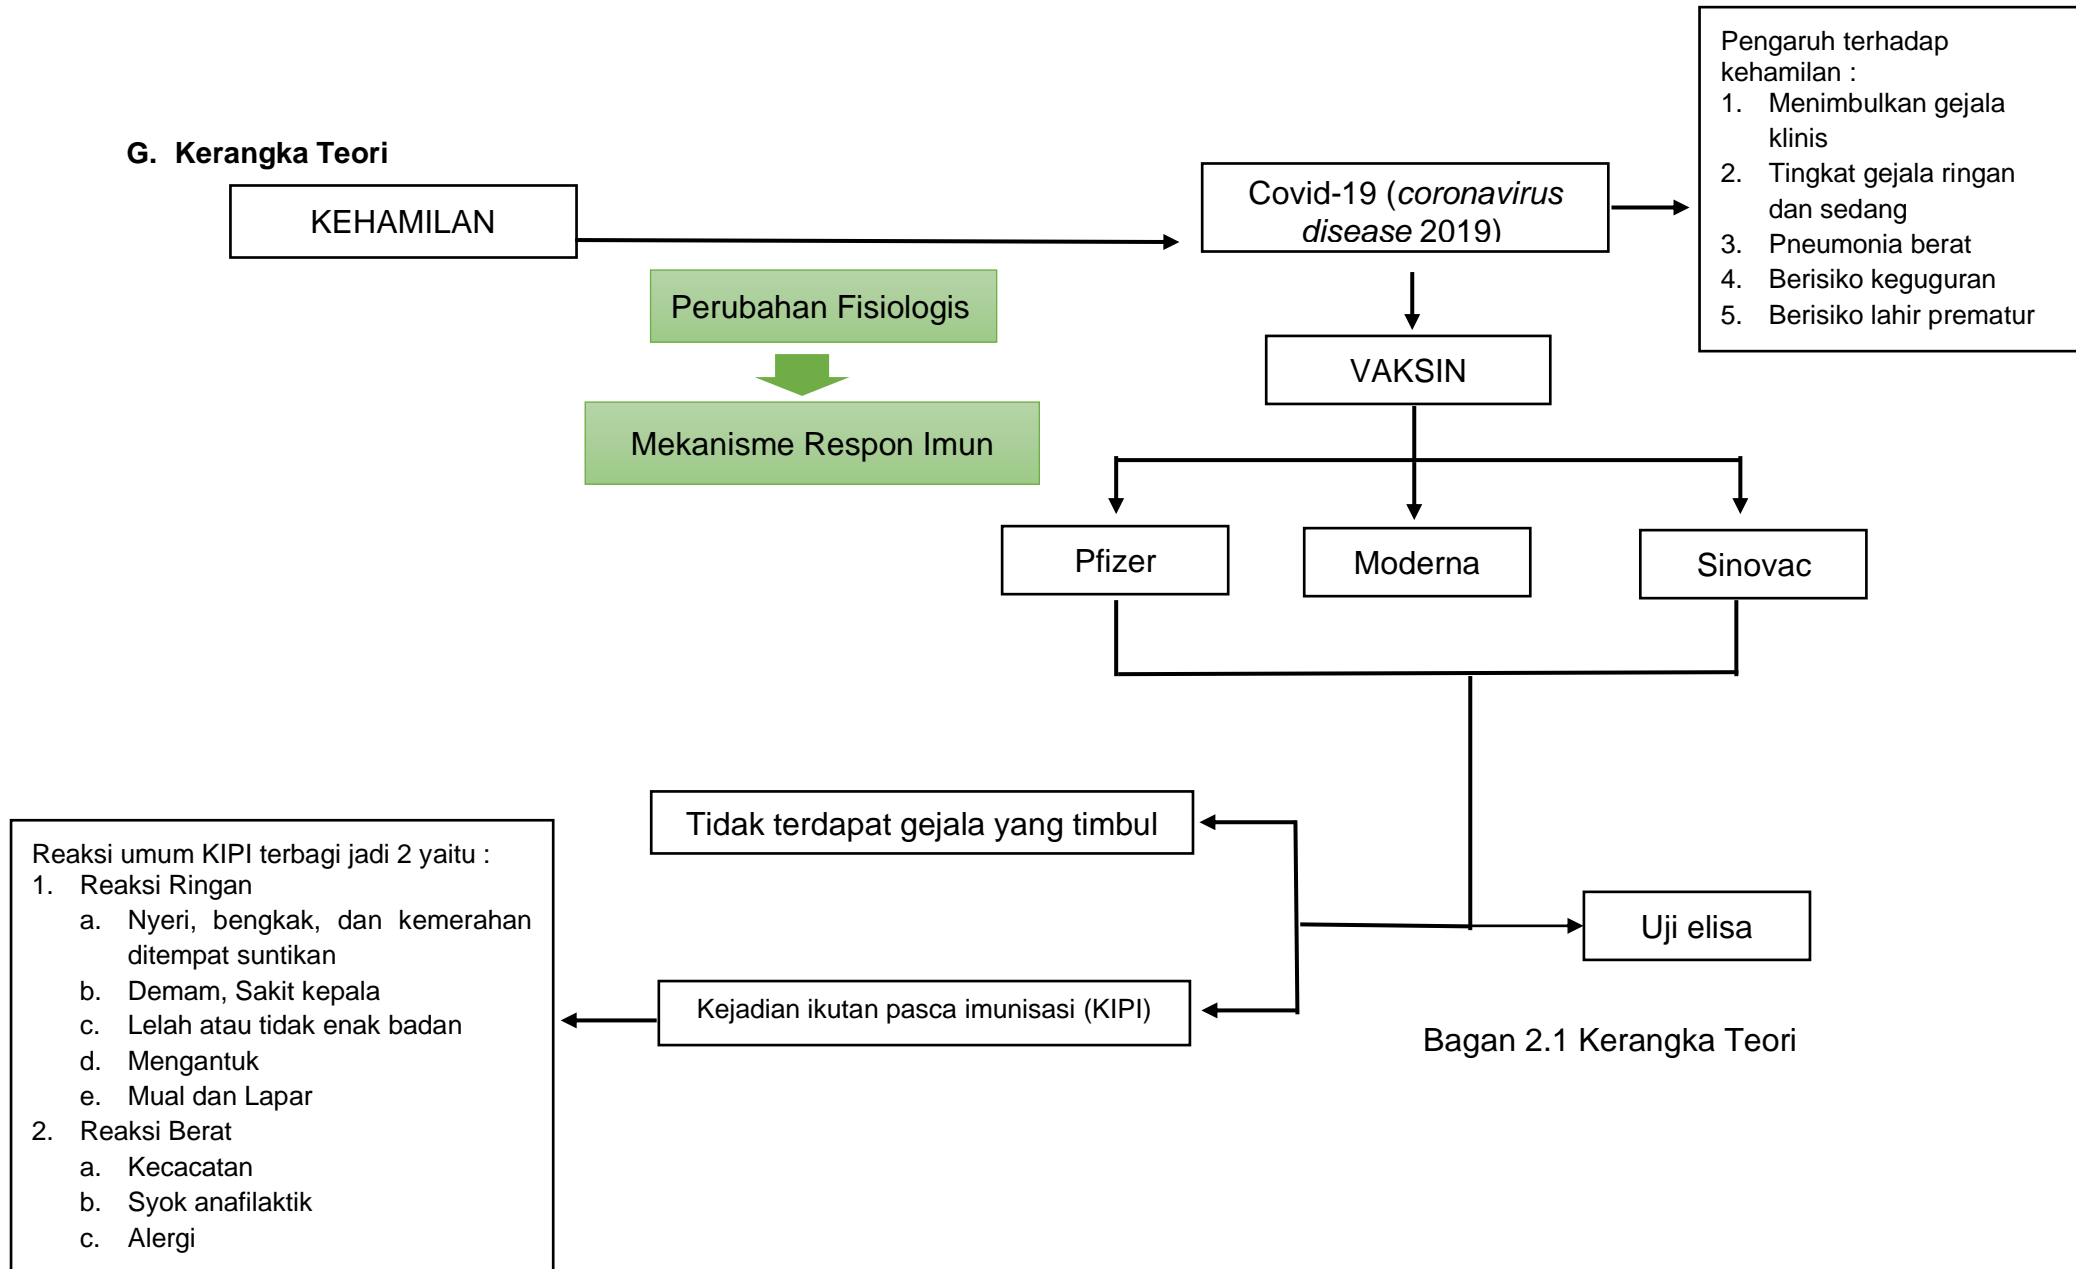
G. Kerangka Teori

KEHAMILAN

Covid-19 (*coronavirus disease* 2019)

Pengaruh terhadap kehamilan :
1. Menimbulkan gejala klinis
2. Tingkat gejala ringan dan sedang
3. Pneumonia berat
4. Berisiko keguguran
5. Berisiko lahir prematur

Perubahan Fisiologis

Mekanisme Respon Imun

VAKSIN

Pfizer

Moderna

Sinovac

Tidak terdapat gejala yang timbul

Uji elisa

Kejadian ikutan pasca imunisasi (KIPI)

Bagan 2.1 Kerangka Teori

Reaksi umum KIPI terbagi jadi 2 yaitu :
1. Reaksi Ringan
a. Nyeri, bengkak, dan kemerahan ditempat suntikan
b. Demam, Sakit kepala
c. Lelah atau tidak enak badan
d. Mengantuk
e. Mual dan Lapar
2. Reaksi Berat
a. Kecacatan
b. Syok anafilaktik
c. Alergi